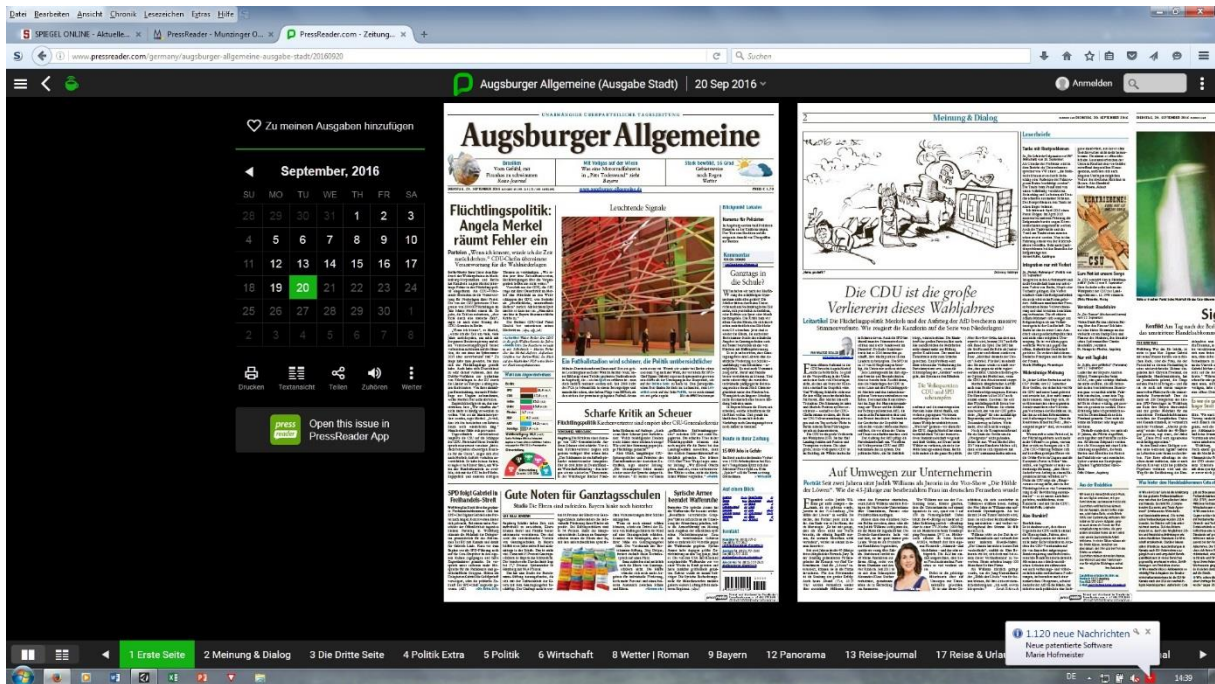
Datei Bearbeiten Ansicht Chronik Lesezeichen Extras Hilfe

SPIEGEL ONLINE - Aktuelle... × PressReader - Munzinger O... × PressReader.com - Zeitung... × +

www.pressreader.com/germany/augsburger-allgemeine-ausgabe-stadt/20160920

Suchen

Augsburger Allgemeine (Ausgabe Stadt) | 20 Sep 2016

Anmelden

Zu meinen Ausgaben hinzufügen

September, 2016

| SU | MO | TU | WE | TH | FR | SA |
|---|---|---|---|---|---|---|
| 28 | 29 | 30 | 31 | 1 | 2 | 3 |
| 4 | 5 | 6 | 7 | 8 | 9 | 10 |
| 11 | 12 | 13 | 14 | 15 | 16 | 17 |
| 18 | 19 | 20 | 21 | 22 | 23 | 24 |
| 25 | 26 | 27 | 28 | 29 | 30 | 1 |
| 2 | 3 | 4 | 5 | 6 | 7 | 8 |

Drucken Textansicht Teilen Zuhören Weiter

Open this issue in PressReader App

Augsburger Allgemeine

Flüchtlingspolitik: Angela Merkel räumt Fehler ein

Leuchtende Signale

Scharfe Kritik an Scheuer

Gute Noten für Ganztagsschulen

2 Meinung & Dialog

Die CDU ist die große Verliererin dieses Wahljahres

Auf Umwegen zur Unternehmerin

1 Erste Seite 2 Meinung & Dialog 3 Die Dritte Seite 4 Politik Extra 5 Politik 6 Wirtschaft 8 Wetter | Roman 9 Bayern 12 Panorama 13 Reise-journal 17 Reise & Urla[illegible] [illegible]al

1.120 neue Nachrichten
Neue patentierte Software
Marie Hofmeister

DE 14:39